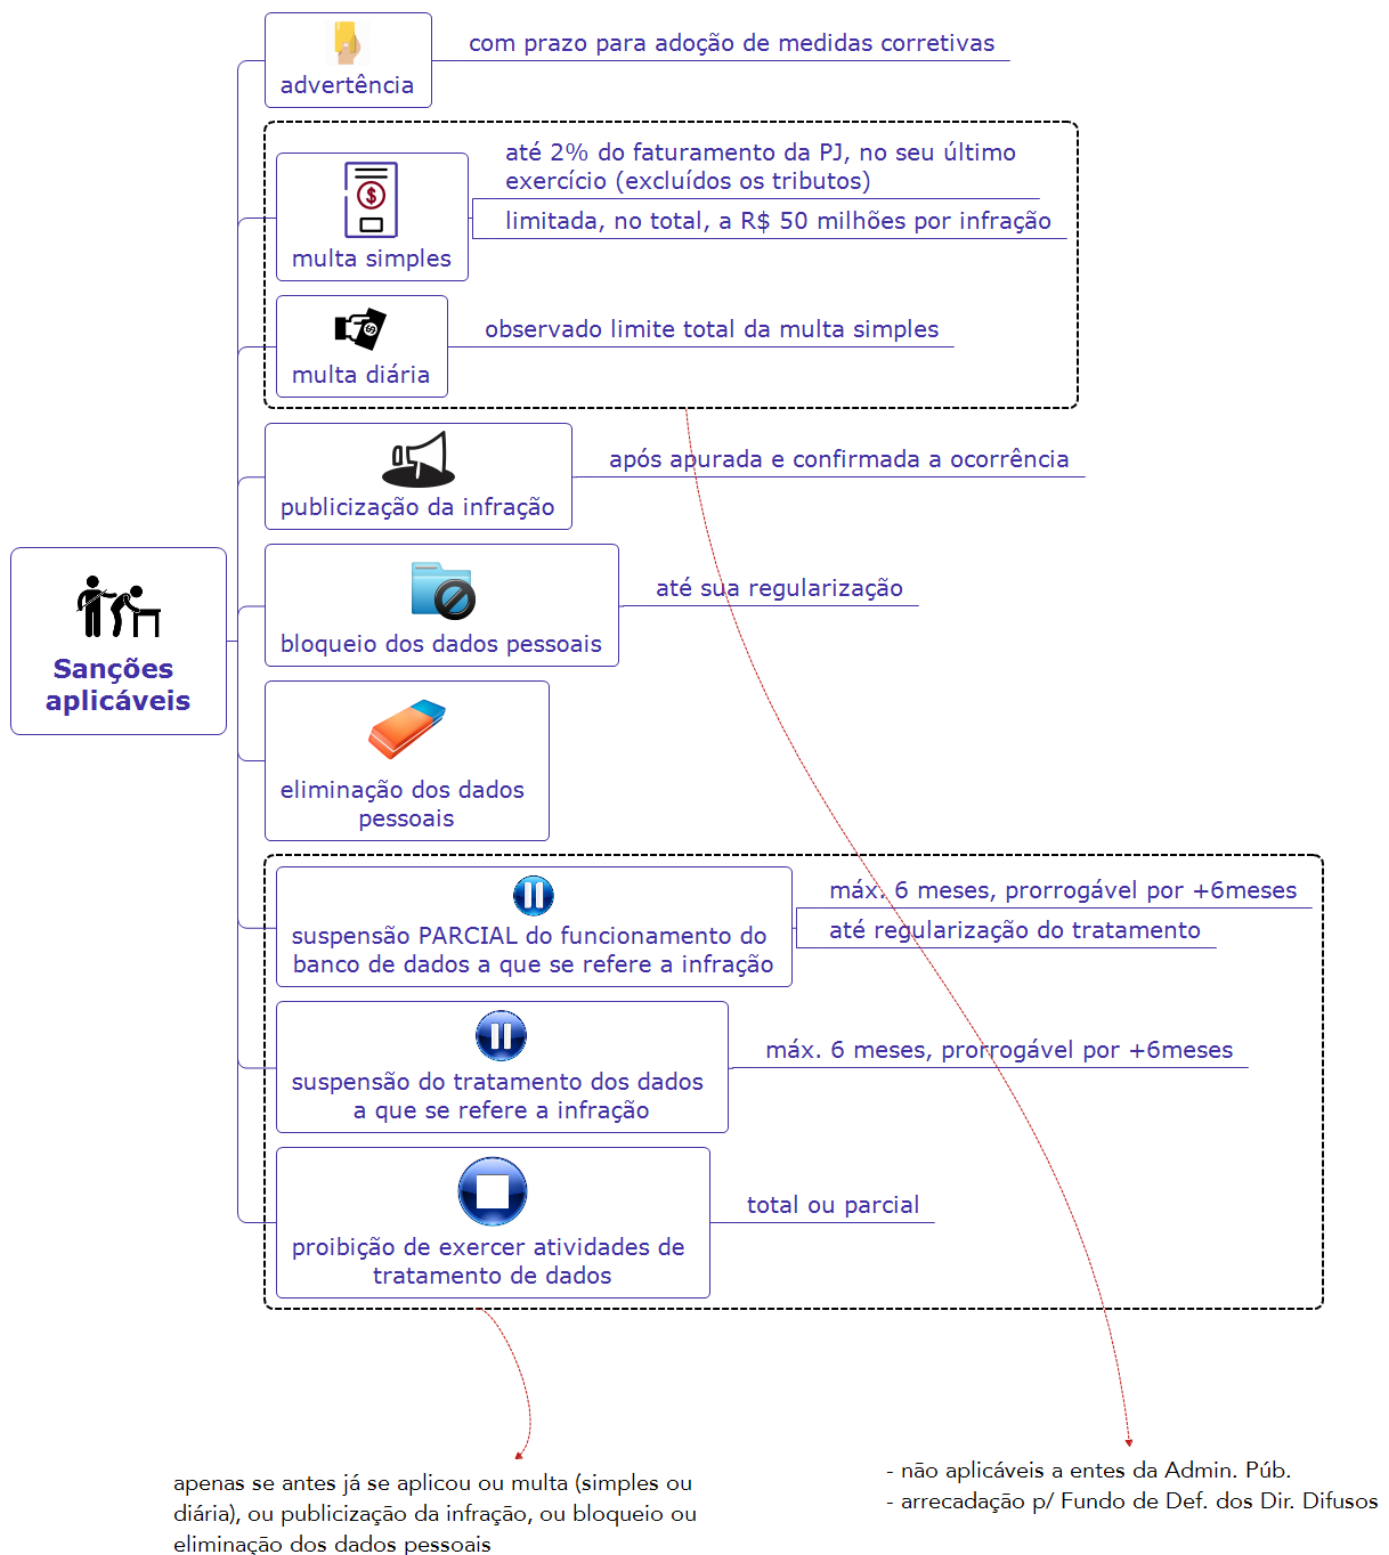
Sanções aplicáveis

advertência

com prazo para adoção de medidas corretivas

multa simples

até 2% do faturamento da PJ, no seu último exercício (excluídos os tributos)

limitada, no total, a R$ 50 milhões por infração

multa diária

observado limite total da multa simples

publicização da infração

após apurada e confirmada a ocorrência

bloqueio dos dados pessoais

até sua regularização

eliminação dos dados pessoais

suspensão PARCIAL do funcionamento do banco de dados a que se refere a infração

máx. 6 meses, prorrogável por +6meses

até regularização do tratamento

suspensão do tratamento dos dados a que se refere a infração

máx. 6 meses, prorrogável por +6meses

proibição de exercer atividades de tratamento de dados

total ou parcial

apenas se antes já se aplicou ou multa (simples ou diária), ou publicização da infração, ou bloqueio ou eliminação dos dados pessoais

- não aplicáveis a entes da Admin. Púb.
- arrecadação p/ Fundo de Def. dos Dir. Difusos